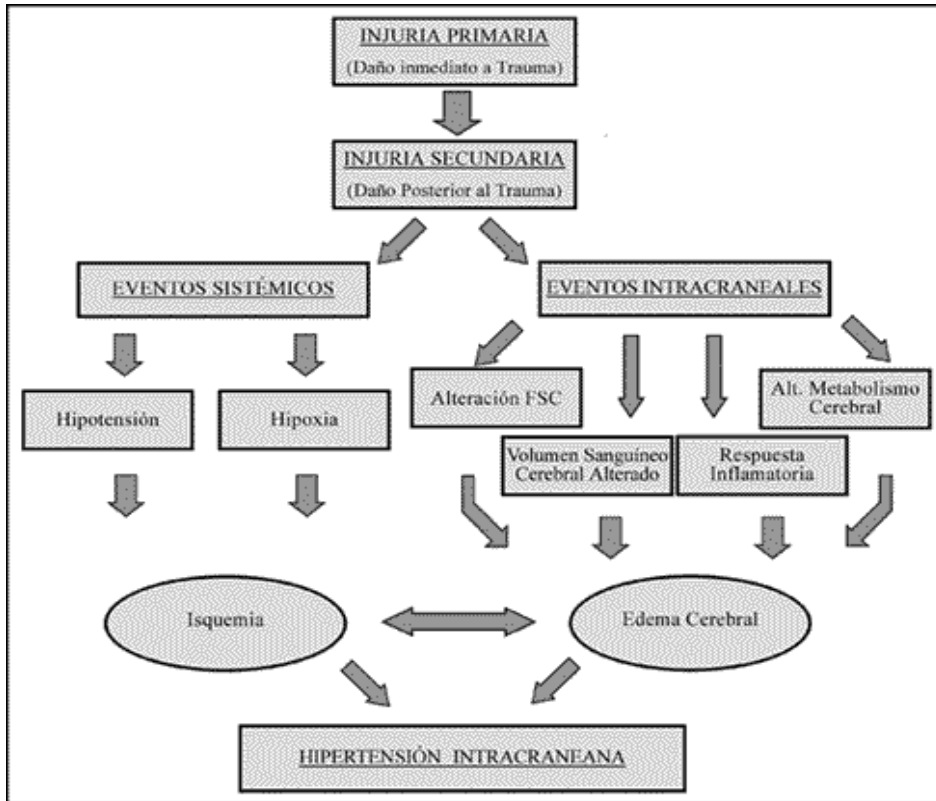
INJURIA PRIMARIA
(Daño inmediato a Trauma)

INJURIA SECUNDARIA
(Daño Posterior al Trauma)

EVENTOS SISTÉMICOS

EVENTOS INTRACRANEALES

Hipotensión

Hipoxia

Alteración FSC

Alt. Metabolismo Cerebral

Volumen Sanguíneo Cerebral Alterado

Respuesta Inflamatoria

Isquemia

Edema Cerebral

HIPERTENSIÓN INTRACRANEANA